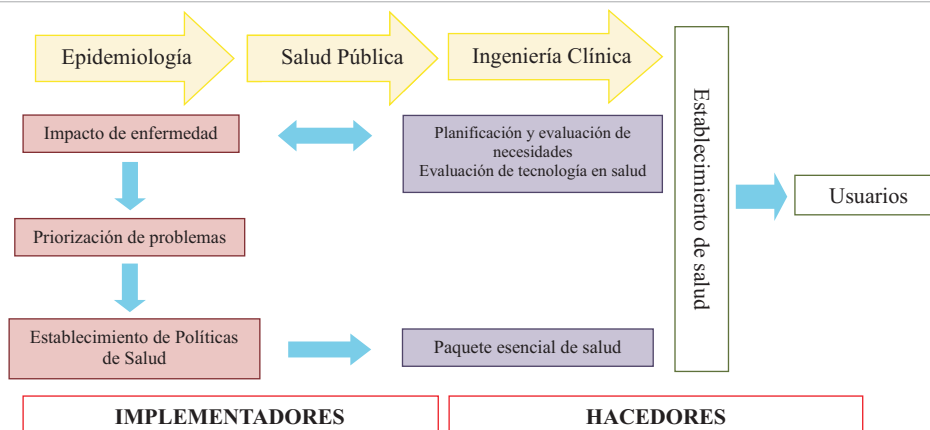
Epidemiología

Salud Pública

Ingeniería Clínica

Impacto de enfermedad

Planificación y evaluación de necesidades
Evaluación de tecnología en salud

Establecimiento de salud

Usuarios

Priorización de problemas

Establecimiento de Políticas de Salud

Paquete esencial de salud

IMPLEMENTADORES

HACEDORES